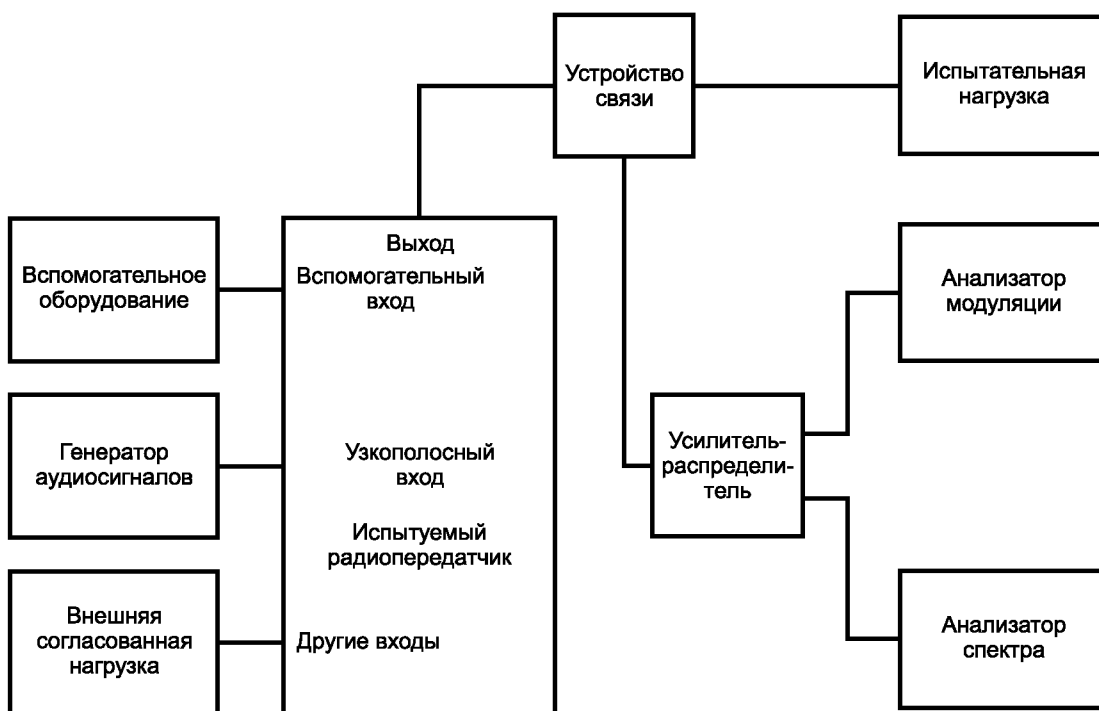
Устройство связи

Испытательная нагрузка

Вспомогательное оборудование

Выход

Вспомогательный вход

Анализатор модуляции

Генератор аудиосигналов

Узкополосный вход

Испытуемый радиопередатчик

Усилитель-распределитель

Внешняя согласованная нагрузка

Другие входы

Анализатор спектра